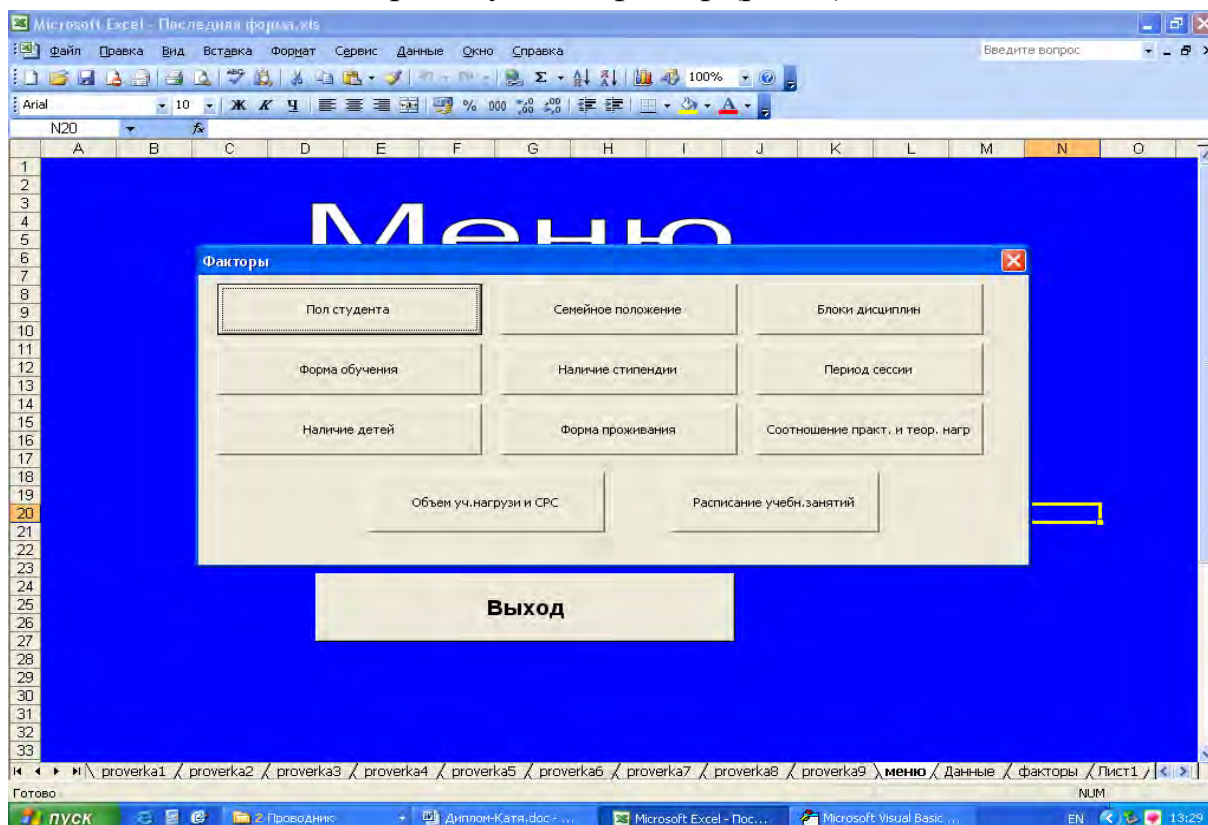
Microsoft Excel - Последняя форма.xls

Файл Правка Вид Вставка Формат Сервис Данные Окно Справка

Введите вопрос

100%

Arial 10 Ж К Ч % 000

N20 fx

A B C D E F G H I J K L M N O

1 2 3 4 5 6 7 8 9 10 11 12 13 14 15 16 17 18 19 20 21 22 23 24 25 26 27 28 29 30 31 32 33

Меню

Факторы

| Пол студента | Семейное положение | Блоки дисциплин |
|---|---|---|
| Форма обучения | Наличие стипендии | Период сессии |
| Наличие детей | Форма проживания | Соотношение практ. и теор. нагр |

Объем уч.нагрузи и СРС

Расписание учебн.занятий

Выход

proverka1 proverka2 proverka3 proverka4 proverka5 proverka6 proverka7 proverka8 proverka9 меню Данные факторы Лист1

Готово

NUM

пуск

2 Проводник

Диплом-Катя.doc - ...

Microsoft Excel - Пос...

Microsoft Visual Basic ...

EN 13:29